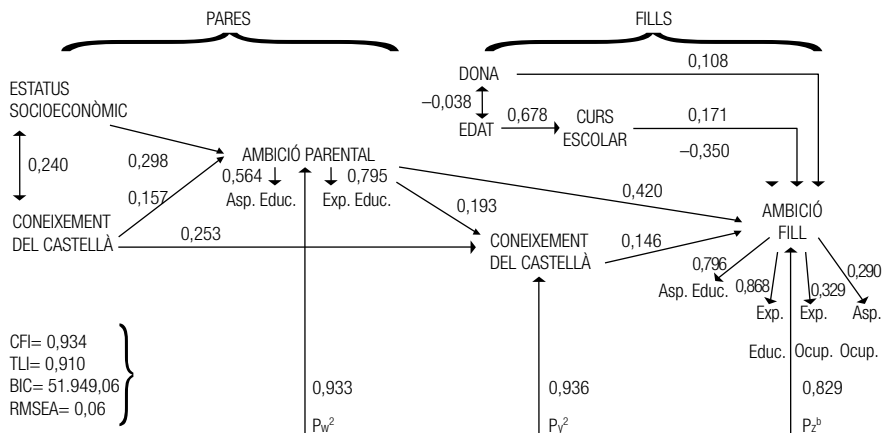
PARES

FILLS

DONA

0,108

–0,038

EDAT

0,678

CURS ESCOLAR

0,171

–0,350

ESTATUS SOCIOECONÒMIC

0,240

0,298

0,157

AMBICIÓ PARENTAL

0,564

Asp. Educ.

0,795

Exp. Educ.

0,420

0,193

CONEIXEMENT DEL CASTELLÀ

0,253

CONEIXEMENT DEL CASTELLÀ

0,146

AMBICIÓ FILL

0,796

Asp. Educ.

0,868

Exp. Educ.

0,329

Exp. Ocup.

0,290

Asp. Ocup.

CFI= 0,934
TLI= 0,910
BIC= 51.949,06
RMSEA= 0,06

0,933

$P_w^2$

0,936

$P_v^2$

0,829

$P_z^b$